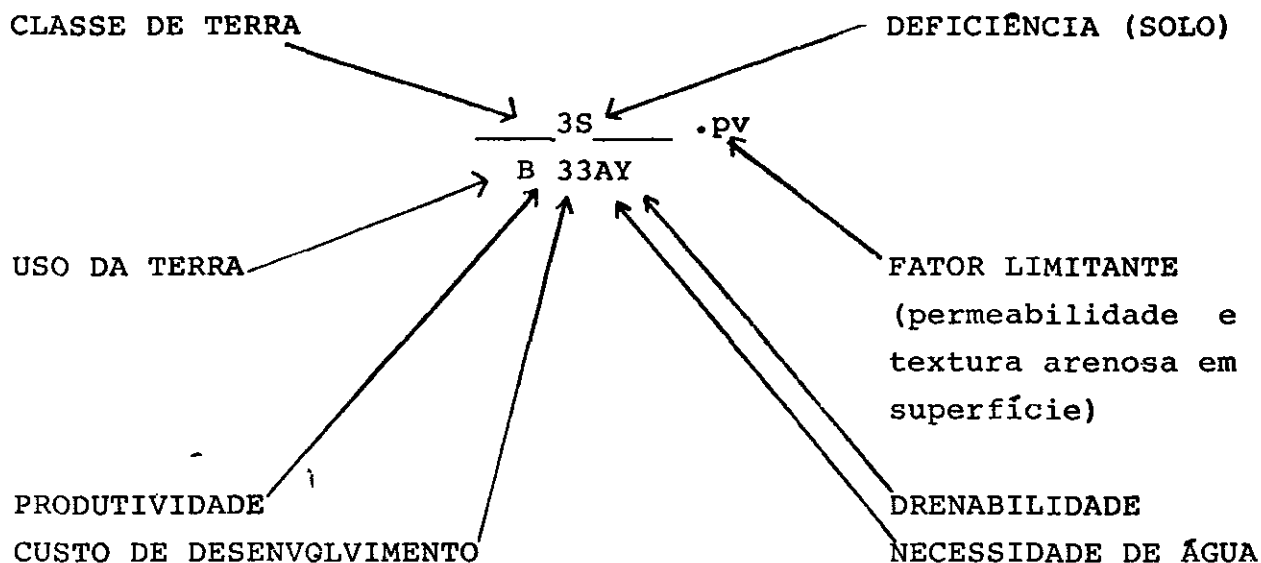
CLASSE DE TERRA

DEFICIÊNCIA (SOLO)

$\frac{3S}{B\ 33AY}$ .pv

USO DA TERRA

FATOR LIMITANTE (permeabilidade e textura arenosa em superfície)

PRODUTIVIDADE

CUSTO DE DESENVOLVIMENTO

DRENABILIDADE

NECESSIDADE DE ÁGUA